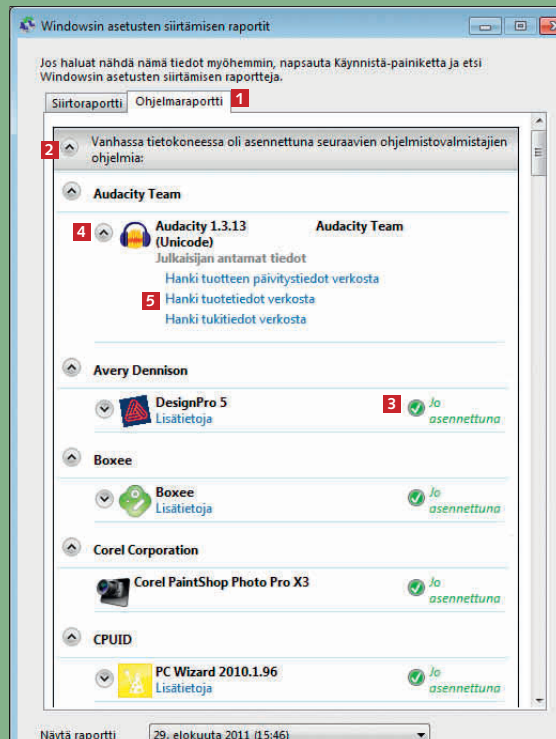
Windowsin asetusten siirtämisen raportit

Jos haluat nähdä nämä tiedot myöhemmin, napsauta Käynnistä-painiketta ja etsi Windowsin asetusten siirtämisen raportteja.

Siirtoraportti | Ohjelmaraportti 1

2 Vanhassa tietokoneessa oli asennettuna seuraavien ohjelmistovalmistajien ohjelmia:

Audacity Team

4 Audacity 1.3.13 (Unicode) Audacity Team
Julkaisijan antamat tiedot
Hanki tuotteen päivitystiedot verkosta
5 Hanki tuotetiedot verkosta
Hanki tukitiedot verkosta

Avery Dennison

DesignPro 5 3 Jo asennettuna
Lisätietoja

Boxee

Boxee Jo asennettuna
Lisätietoja

Corel Corporation

Corel PaintShop Photo Pro X3 Jo asennettuna

CPUID

PC Wizard 2010.1.96 Jo asennettuna
Lisätietoja

Näytä raportti 29. elokuuta 2011 (15:46)